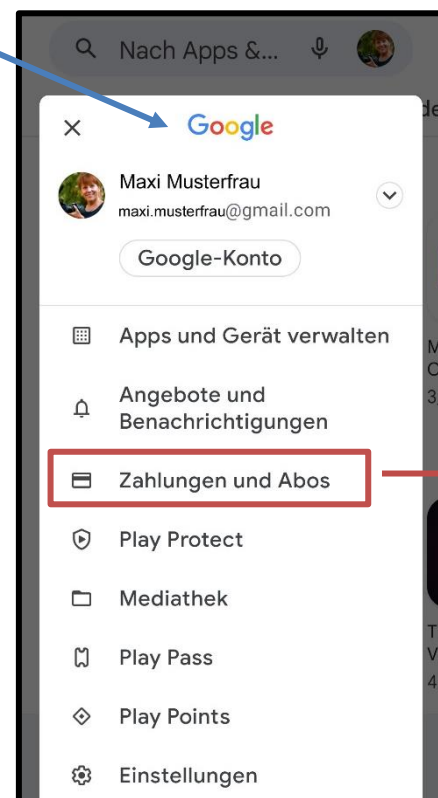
Nach Apps &...

Google

Maxi Musterfrau
maxi.musterfrau@gmail.com

Google-Konto

Apps und Gerät verwalten

Angebote und Benachrichtigungen

Zahlungen und Abos

Play Protect

Mediathek

Play Pass

Play Points

Einstellungen